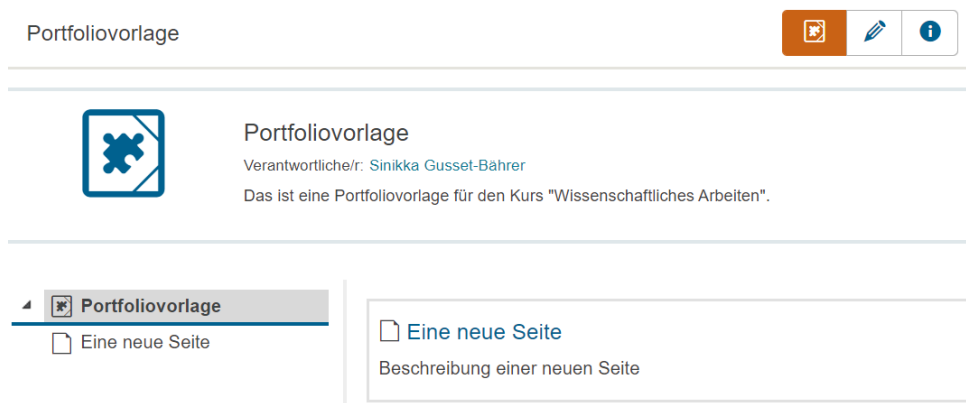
Portfoliovorlage

Portfoliovorlage

Verantwortliche/r: Sinikka Gusset-Bährer

Das ist eine Portfoliovorlage für den Kurs "Wissenschaftliches Arbeiten".

Portfoliovorlage

Eine neue Seite

Eine neue Seite

Beschreibung einer neuen Seite